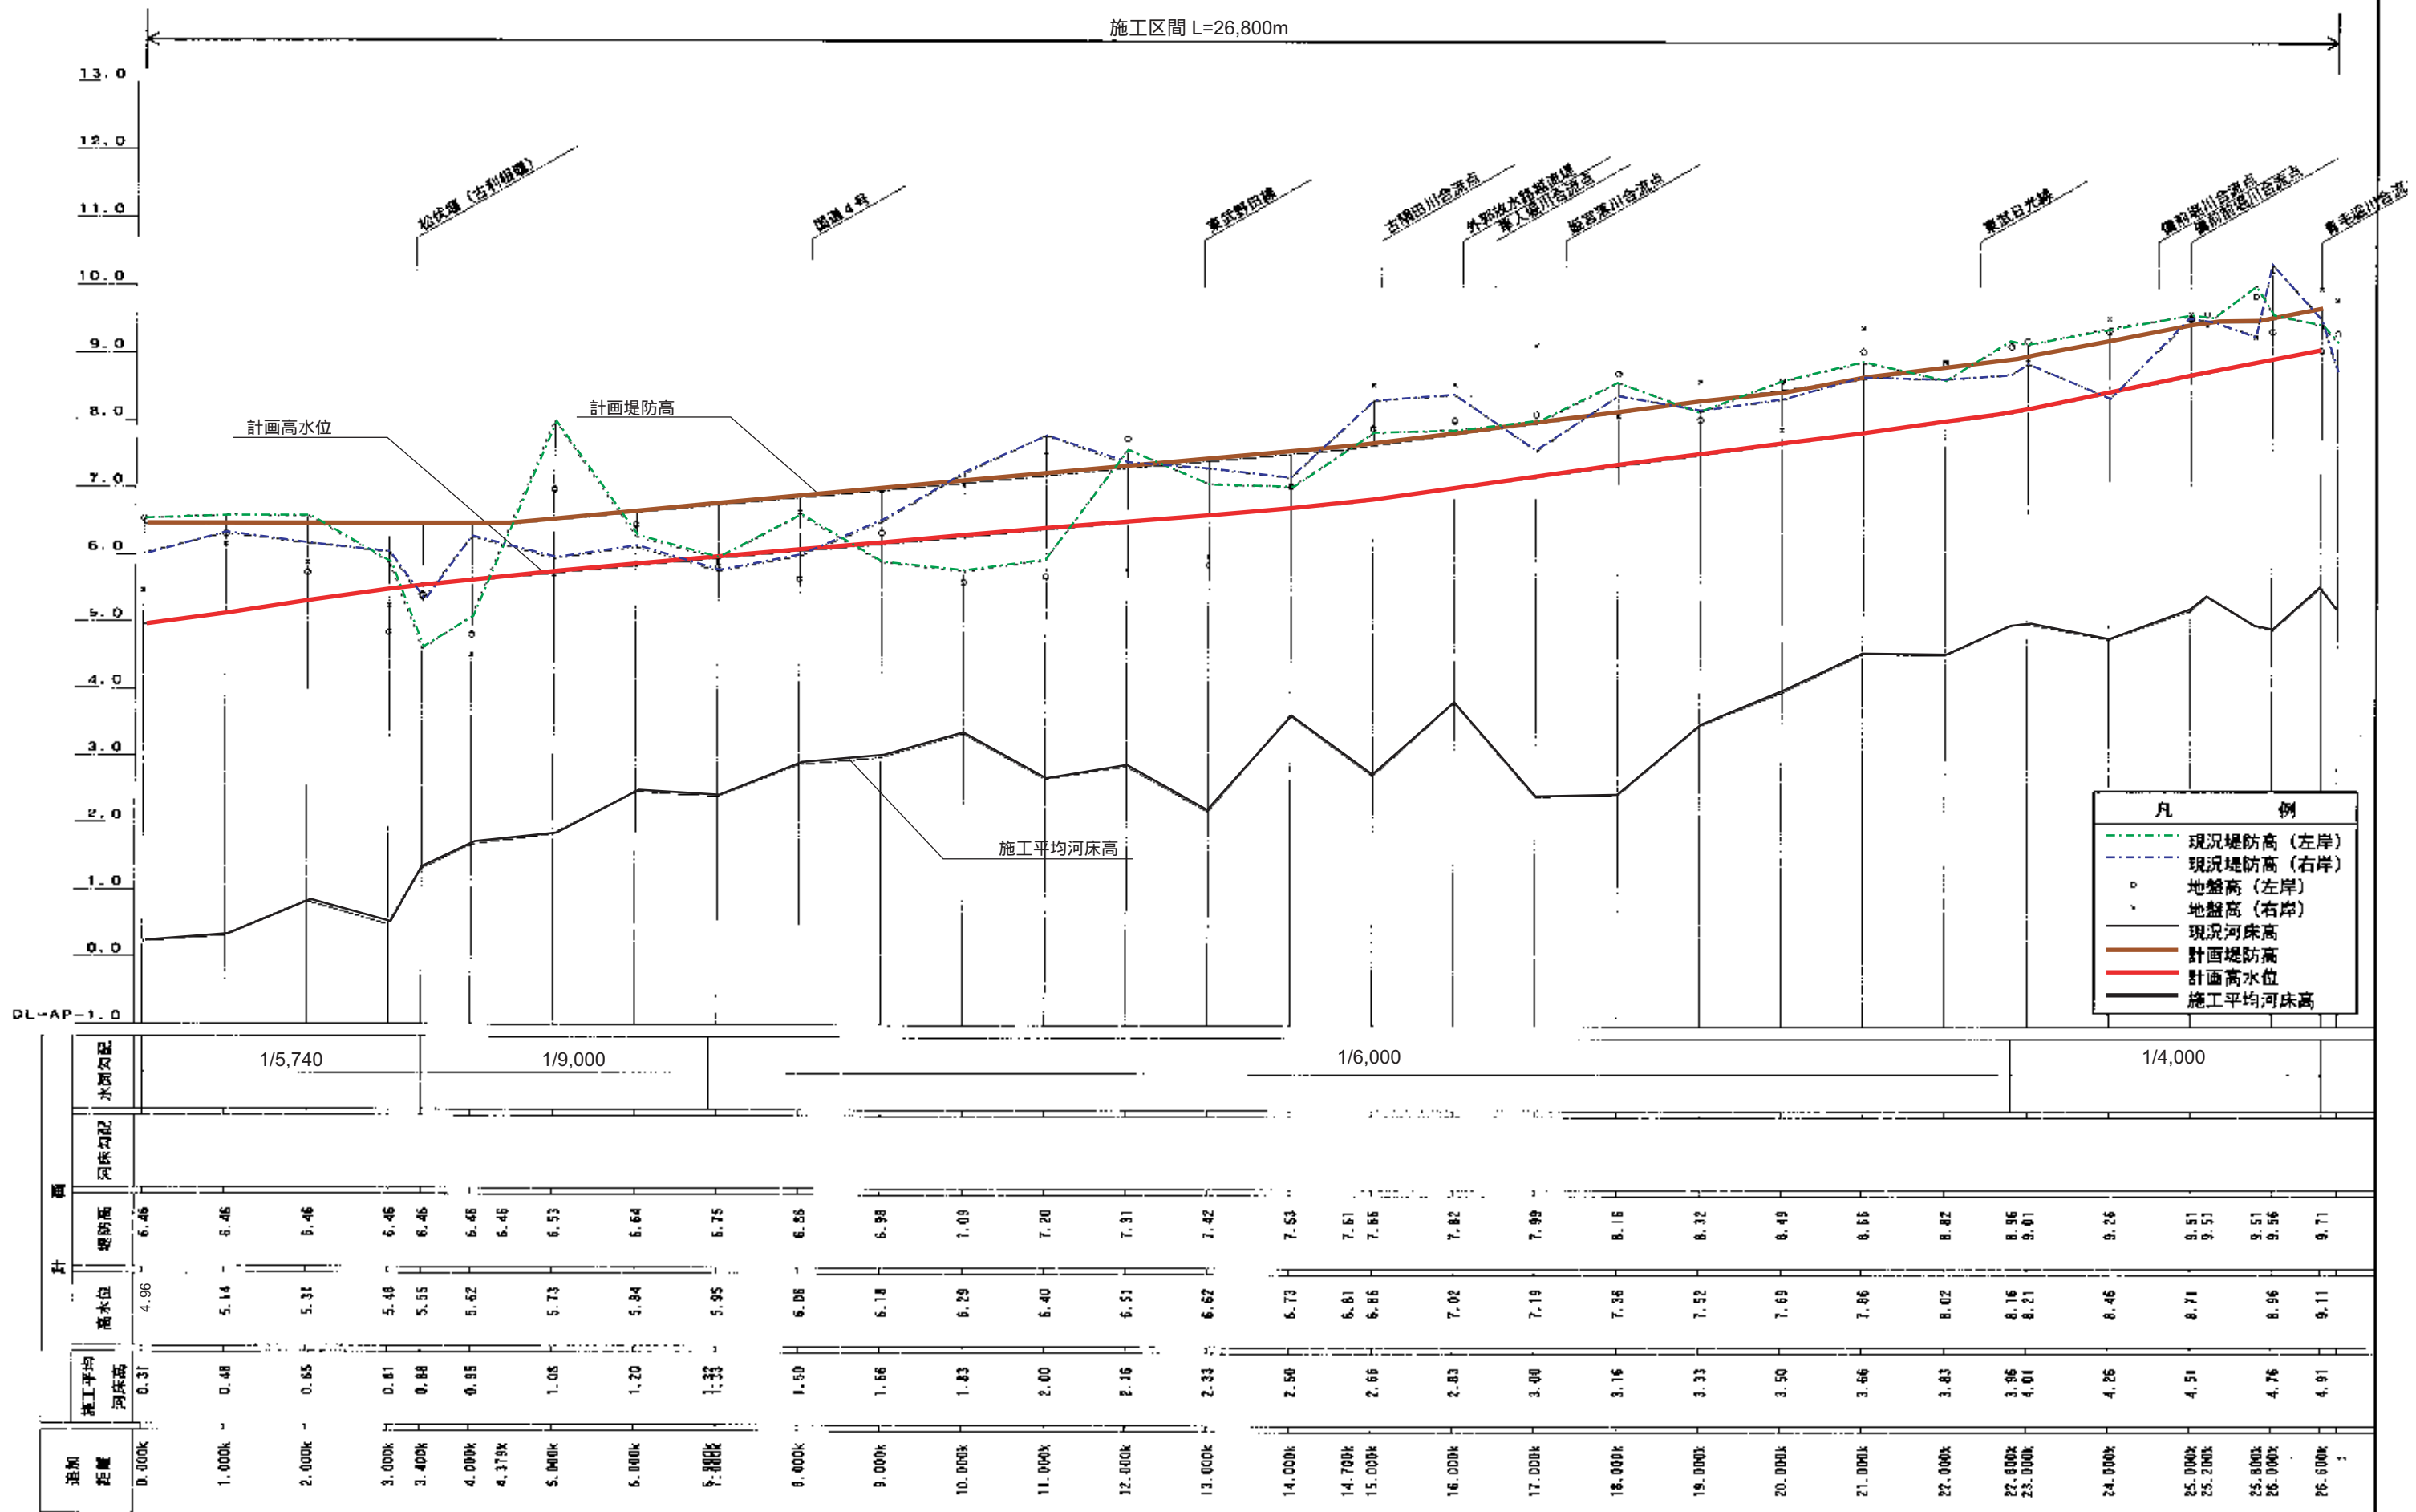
施工区間 L=26,800m

13.0
12.0
11.0
10.0
9.0
8.0
7.0
6.0
5.0
4.0
3.0
2.0
1.0
0.0
DL=AP-1.0

松伏堰（古利根堰）
国道4号
東武野田線
古隅田川合流点
外郭放水路排流渠
庄内古川合流点
姫宮落川合流点
東武日光線
備前堀川合流点
備前前堀川合流点
倉毛沼川合流点

計画高水位
計画堤防高
施工平均河床高

凡例
現況堤防高（左岸）
現況堤防高（右岸）
地盤高（左岸）
地盤高（右岸）
現況河床高
計画堤防高
計画高水位
施工平均河床高

| 水面勾配 | 1/5,740 | 1/9,000 | 1/6,000 | 1/4,000 |
|---|---|---|---|---|

河床勾配

計画
堤防高: 6.46 6.46 6.46 6.46 6.46 6.46 6.46 6.53 6.64 6.75 6.86 6.98 7.09 7.20 7.31 7.42 7.53 7.61 7.66 7.82 7.99 8.16 8.32 8.49 8.66 8.82 8.96 9.01 9.26 9.51 9.51 9.51 9.56 9.71

高水位: 4.96 5.14 5.31 5.48 5.55 5.62 5.73 5.84 5.95 6.06 6.18 6.29 6.40 6.51 6.62 6.73 6.81 6.86 7.02 7.19 7.36 7.52 7.69 7.86 8.02 8.16 8.21 8.46 8.71 8.96 9.11

施工平均河床高: 0.31 0.48 0.65 0.81 0.88 0.95 1.08 1.20 1.32 1.33 1.50 1.66 1.83 2.00 2.16 2.33 2.50 2.66 2.83 3.00 3.16 3.33 3.50 3.66 3.83 3.96 4.01 4.26 4.51 4.76 4.91

追加距離: 0.000k 1.000k 2.000k 3.000k 3.400k 4.000k 4.379k 5.000k 6.000k 6.900k 7.000k 8.000k 9.000k 10.000k 11.000k 12.000k 13.000k 14.000k 14.700k 15.000k 16.000k 17.000k 18.000k 19.000k 20.000k 21.000k 22.000k 22.800k 23.000k 24.000k 25.000k 25.200k 25.800k 26.000k 26.600k